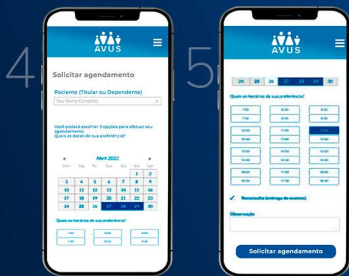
4

AVUS

Solicitar agendamento

Paciente (Titular ou Dependente)

Seu Nome Completo

Você poderá escolher 3 opções para efetuar o agendamento.
Quais as datas de sua preferência?

Abril 2022

Quais os horários de sua preferência?

7:00
8:00
9:00

5

AVUS

24 25 26 27 28 29 30

Quais os horários de sua preferência?

7:00
8:00
9:00
11:00
12:00
13:00
14:00
15:00
16:00
17:00
18:00
19:00
20:00
21:00

Reconsulta (entrega de exames)

Observação

Solicitar agendamento